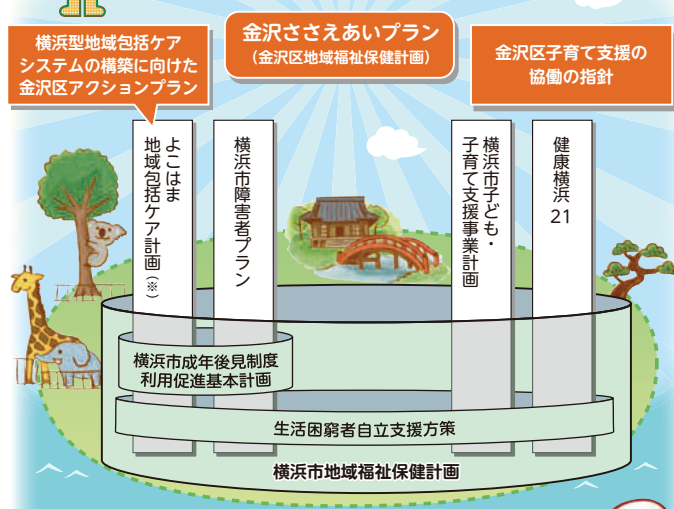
横浜型地域包括ケアシステムの構築に向けた金沢区アクションプラン

金沢ささえあいプラン
（金沢区地域福祉保健計画）

金沢区子育て支援の協働の指針

よこはま地域包括ケア計画（※）

横浜市障害者プラン

横浜市子ども・子育て支援事業計画

健康横浜21

横浜市成年後見制度利用促進基本計画

生活困窮者自立支援方策

横浜市地域福祉保健計画